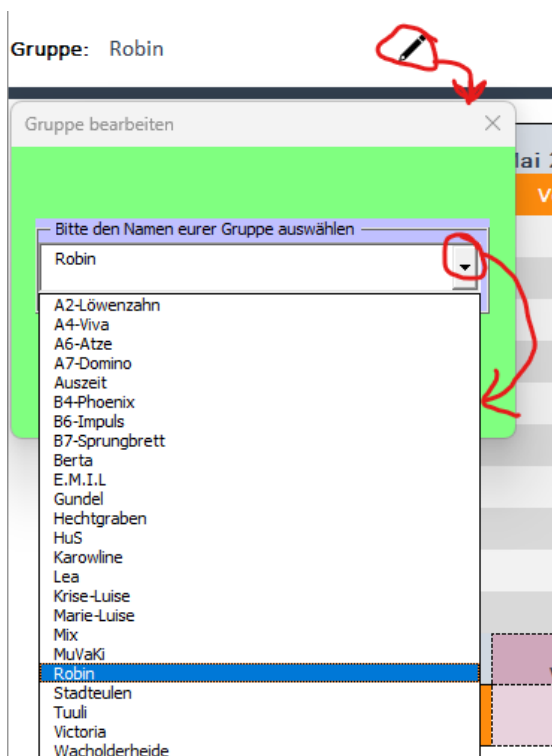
Gruppe: Robin

Gruppe bearbeiten

ai 2

Bitte den Namen eurer Gruppe auswählen

Robin

A2-Löwenzahn
A4-Viva
A6-Atze
A7-Domino
Auszeit
B4-Phoenix
B6-Impuls
B7-Sprungbrett
Berta
E.M.I.L
Gundel
Hechtgraben
HuS
Karowline
Lea
Krise-Luise
Marie-Luise
Mix
MuVaKi
Robin
Stadteulen
Tuuli
Victoria
Wacholderheide